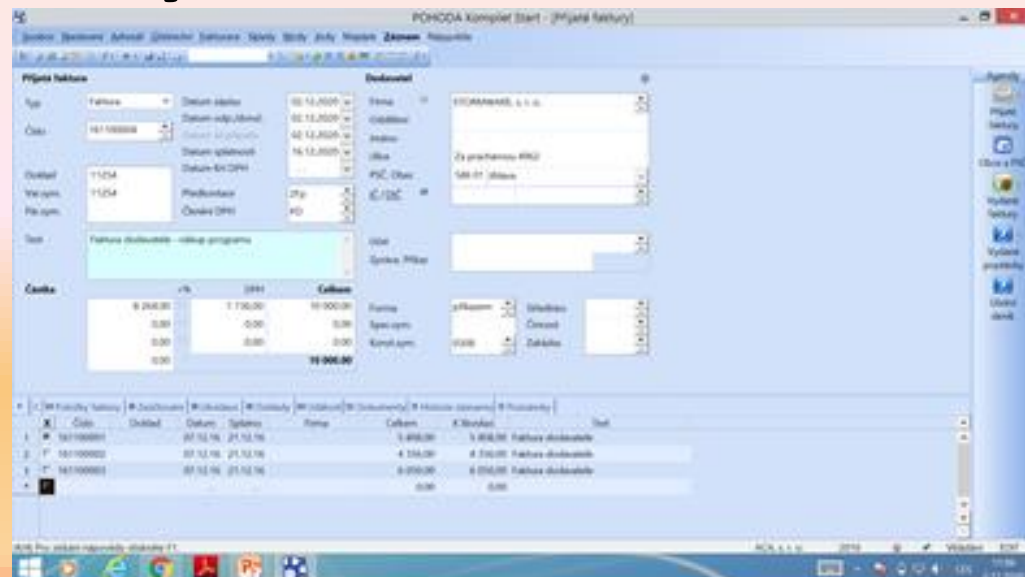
POHODA Komplet Start - [Přijaté faktury]

Soubor Spočnost Adresář Účetnictví Fakturace Sklady Mzdy Jízdy Majetek Záznam Nápověda

Přijaté faktury

Typ Faktura
Číslo 161100004
Doklad 11254
Var.sym. 11254
Pár.sym.
Datum zápisu 02.12.2020
Datum odp.zdaněl. 02.12.2020
Datum splatnosti 16.12.2020
Datum KH DPH
Předkontace
Členění DPH

Text Faktura dodavatele - nákup programu

Částka
8 264,00
0,00
0,00
0,00
DPH
1 736,00
0,00
0,00
Celkem
10 000,00
0,00
0,00
10 000,00

Dodavatel
Firma STORMWARE, s. r. o.
Oddělení
Jméno
Ulice Za prachárnou 4962
PSČ, Obec 586 01 Jihlava
IČ/DIČ

Účet
Zpráva, Příkaz

Forma příkazem
Spec.sym.
Konst.sym. 0308
Středisko
Činnost
Zakázka

Položky faktury | Zaúčtování | Likvidace | Doklady | Události | Dokumenty | Historie záznamu | Poznámky

| | Číslo | Doklad | Datum | Splatno | Firma | Celkem | K likvidaci | Text |
|---|---|---|---|---|---|---|---|---|
| 1 | 161100001 | | 07.12.16 | 21.12.16 | | 5 808,00 | 5 808,00 | Faktura dodavatele |
| 2 | 161100002 | | 07.12.16 | 21.12.16 | | 4 356,00 | 4 356,00 | Faktura dodavatele |
| 3 | 161100003 | | 07.12.16 | 21.12.16 | | 6 050,00 | 6 050,00 | Faktura dodavatele |
| * | | | | | | 0,00 | 0,00 | |

Agendy
Přijaté faktury
Účtová PN
Vydané faktury
Vydané prodejky
Účetní deník

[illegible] ACA, s. r. o. 2016 Výsledek EDIT